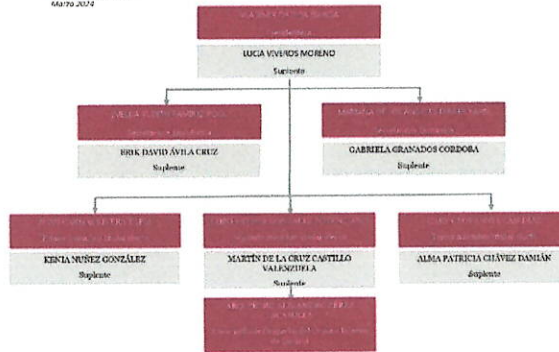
Marzo 2024

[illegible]

LUCIA VIVEROS MORENO

Suplente

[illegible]

ERIK DAVID ÁVILA CRUZ

Suplente

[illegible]

GABRIELA GRANADOS CORDOBA

Suplente

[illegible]

KENIA NUÑEZ GONZÁLEZ

Suplente

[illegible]

MARTÍN DE LA CRUZ CASTILLO VALENZUELA

Suplente

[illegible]

ALMA PATRICIA CHÁVEZ DAMIÁN

Suplente

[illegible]